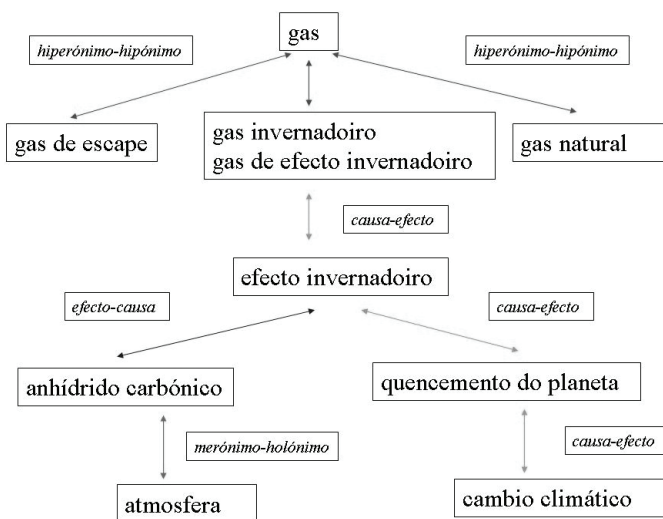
gas

hiperónimo-hipónimo

hiperónimo-hipónimo

gas de escape

gas invernadoiro
gas de efecto invernadoiro

gas natural

causa-efecto

efecto invernadoiro

efecto-causa

causa-efecto

anhídrido carbónico

quencemento do planeta

merónimo-holónimo

causa-efecto

atmosfera

cambio climático